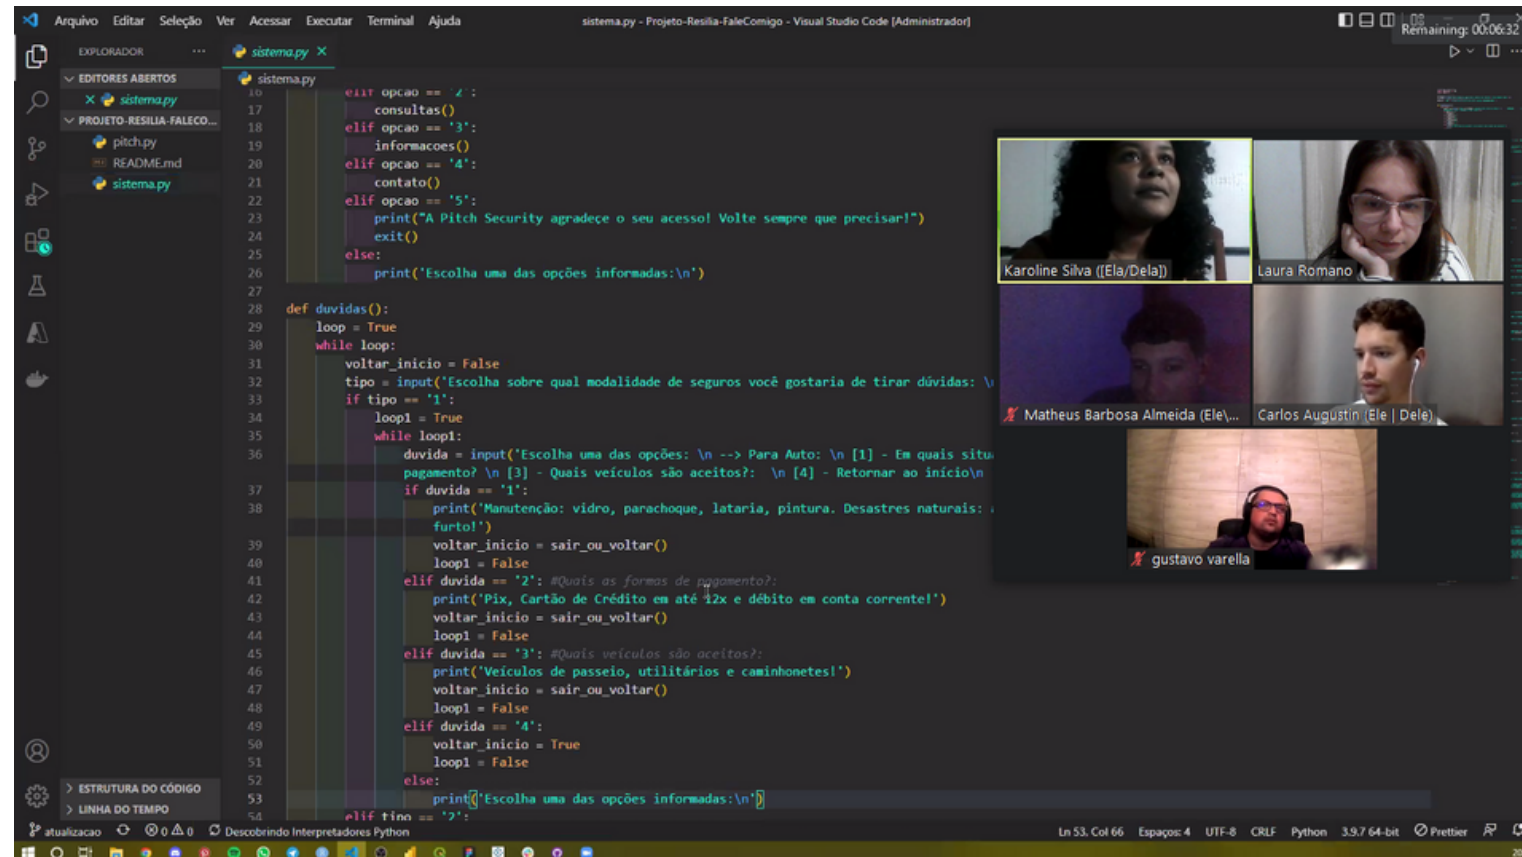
Arquivo Editar Seleção Ver Acessar Executar Terminal Ajuda sistema.py - Projeto-Resilia-FaleComigo - Visual Studio Code [Administrador]

Remaining: 00:06:32

EXPLORADOR ...
EDITORES ABERTOS
× sistema.py
PROJETO-RESILIA-FALECO...
pitch.py
README.md
sistema.py

sistema.py ×
sistema.py

16 elif opcao == '2':
17 consultas()
18 elif opcao == '3':
19 informacoes()
20 elif opcao == '4':
21 contato()
22 elif opcao == '5':
23 print("A Pitch Security agradece o seu acesso! Volte sempre que precisar!")
24 exit()
25 else:
26 print('Escolha uma das opções informadas:\n')
27
28 def duvidas():
29 loop = True
30 while loop:
31 voltar_inicio = False
32 tipo = input('Escolha sobre qual modalidade de seguros você gostaria de tirar dúvidas: \
33 if tipo == '1':
34 loop1 = True
35 while loop1:
36 duvida = input('Escolha uma das opções: \n --> Para Auto: \n [1] - Em quais situ pagamento? \n [3] - Quais veículos são aceitos?: \n [4] - Retornar ao início\n
37 if duvida == '1':
38 print('Manutenção: vidro, parachoque, lataria, pintura. Desastres naturais: furto!')
39 voltar_inicio = sair_ou_voltar()
40 loop1 = False
41 elif duvida == '2': #Quais as formas de pagamento?:
42 print('Pix, Cartão de Crédito em até 12x e débito em conta corrente!')
43 voltar_inicio = sair_ou_voltar()
44 loop1 = False
45 elif duvida == '3': #Quais veículos são aceitos?:
46 print('Veículos de passeio, utilitários e caminhonetes!')
47 voltar_inicio = sair_ou_voltar()
48 loop1 = False
49 elif duvida == '4':
50 voltar_inicio = True
51 loop1 = False
52 else:
53 print('Escolha uma das opções informadas:\n')
54 elif tipo == '2':

Karoline Silva ([Ela/Dela])
Laura Romano
Matheus Barbosa Almeida (Ele\...
Carlos Augustin (Ele | Dele)
gustavo varella

ESTRUTURA DO CÓDIGO
LINHA DO TEMPO

atualizacao ⊗ 0 ⚠ 0 Descobrindo Interpretadores Python
Ln 53, Col 66 Espaços: 4 UTF-8 CRLF Python 3.9.7 64-bit Prettier